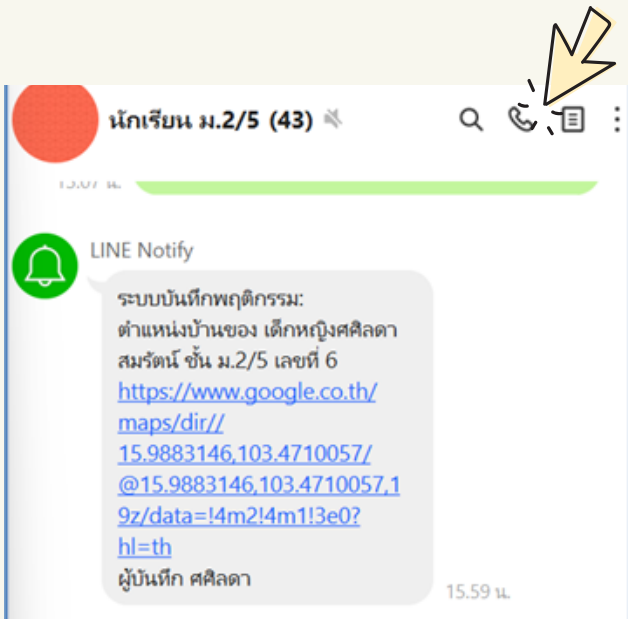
นักเรียน ม.2/5 (43)

15.07 น.

LINE Notify

ระบบบันทึกพฤติกรรม:
ตำแหน่งบ้านของ เด็กหญิงศศิลดา สมรัตน์ ชั้น ม.2/5 เลขที่ 6
https://www.google.co.th/maps/dir//15.9883146,103.4710057/@15.9883146,103.4710057,19z/data=!4m2!4m1!3e0?hl=th
ผู้บันทึก ศศิลดา

15.59 น.